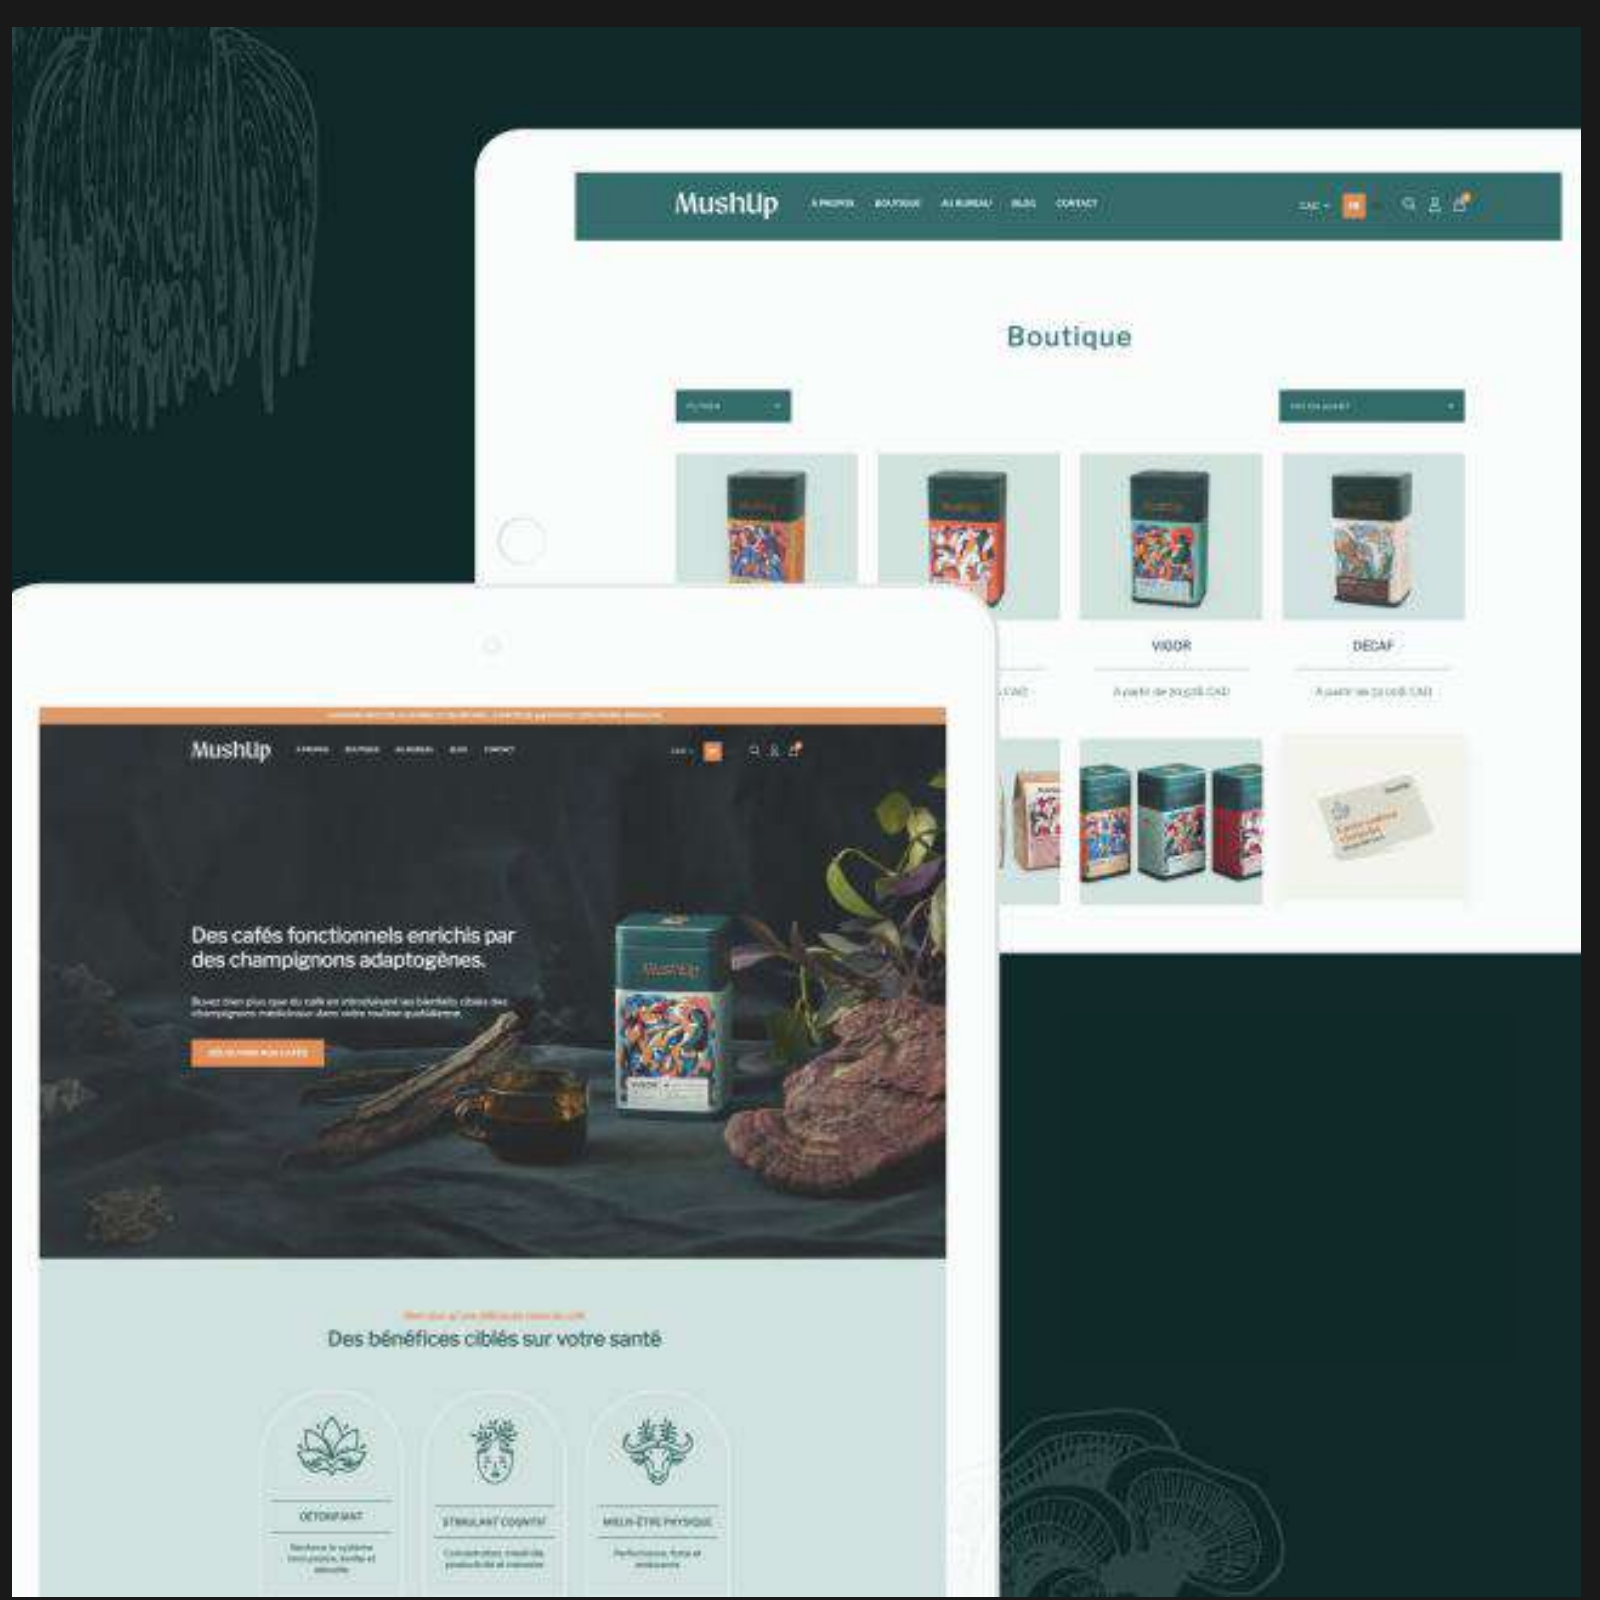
MushUp

À PROPOS BOUTIQUE AU BUREAU BLOG CONTACT

CAD FR

Boutique

FILTRER

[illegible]

VIGOR

À partir de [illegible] CAD

DECAF

À partir de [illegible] CAD

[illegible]

MushUp

À PROPOS BOUTIQUE AU BUREAU BLOG CONTACT

CAD FR

Des cafés fonctionnels enrichis par des champignons adaptogènes.

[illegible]

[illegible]

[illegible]

Des bénéfices ciblés sur votre santé

DÉTOXIFIANT

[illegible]

STIMULANT COGNITIF

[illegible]

MIEUX-ÊTRE PHYSIQUE

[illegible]